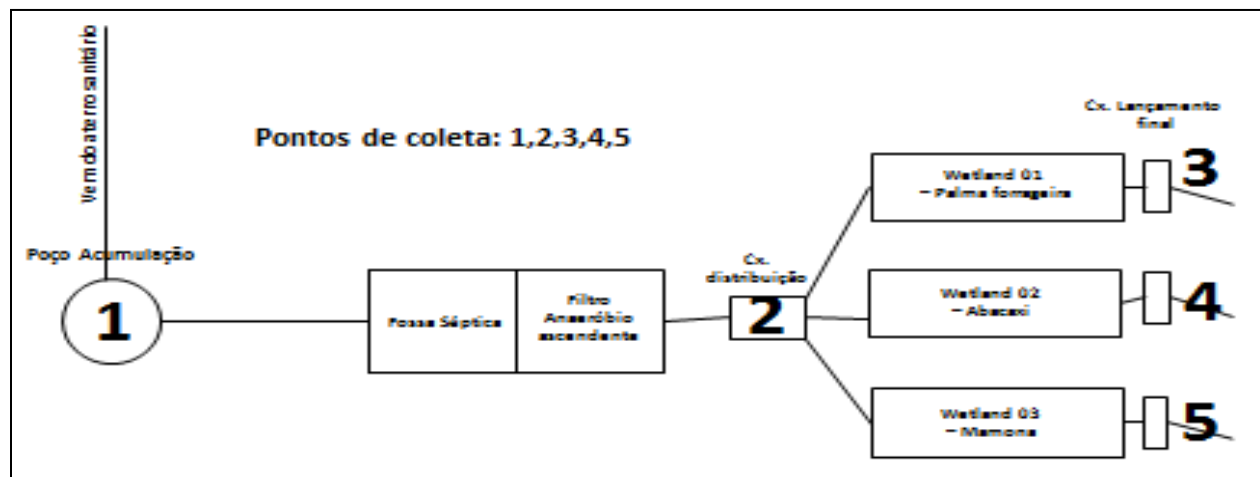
Vem do aterro sanitário

Pontos de coleta: 1,2,3,4,5

Poço Acumulação

1

Fossa Séptica

Filtro Anaeróbio ascendente

Cx. distribuição

2

Wetland 01 – Palma forrageira

Wetland 02 – Abacaxi

Wetland 03 – Mamona

Cx. Lançamento final

3

4

5